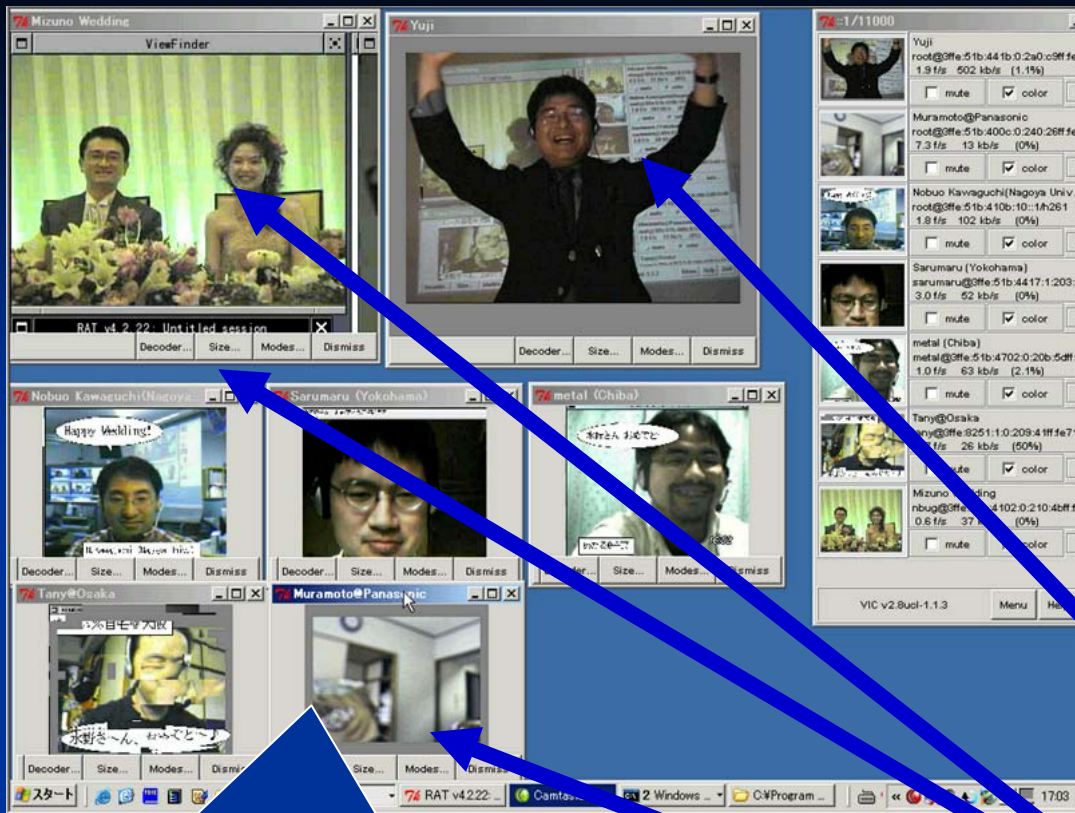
Mizuno Wedding

ViewFinder

RAT v4.2.22: Untitled session

Decoder... Size... Modes... Dismiss

Yuji

Decoder... Size... Modes... Dismiss

:1/11000

Yuji
root@3ffe:51b:441b:0:2a0:c9ff:fe
1.9 f/s 502 kb/s (1.1%)
mute color

Muramoto@Panasonic
root@3ffe:51b:400c:0:240:26ff:fe
7.3 f/s 13 kb/s (0%)
mute color

Nobuo Kawaguchi(Nagoya Univ
root@3ffe:51b:410b:10::1/h261
1.8 f/s 102 kb/s (0%)
mute color

Sarumaru (Yokohama)
sarumaru@3ffe:51b:4417:1:203:
3.0 f/s 52 kb/s (0%)
mute color

metal (Chiba)
metal@3ffe:51b:4702:0:20b:5dff:
1.0 f/s 63 kb/s (2.1%)
mute color

Tany@Osaka
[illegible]y@3ffe:8251:1:0:209:41ff:fe7
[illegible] f/s 26 kb/s (50%)
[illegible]ute color

Mizuno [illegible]ding
nbug@3ffe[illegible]4102:0:210:4bff:f
0.6 f/s 37 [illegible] (0%)
mute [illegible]olor

VIC v2.8ucl-1.1.3 Menu He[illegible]

Nobuo Kawaguchi(Nagoya

Happy Wedding!

Decoder... Size... Modes... Dismiss

Sarumaru (Yokohama)

Decoder... Size... Modes... Dismiss

metal (Chiba)

水野さん おめでと

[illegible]der... Size... Modes... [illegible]ismiss

Tany@Osaka

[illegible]自宅＠大阪

水野さ〜ん、おめでと〜♪

Decoder... Size... Modes... Dismis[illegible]

Muramoto@Panasonic

Size... Modes... Dismiss

スタート RAT v4.2.22: Camtas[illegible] 2 Windows C:¥Program ... 17:03